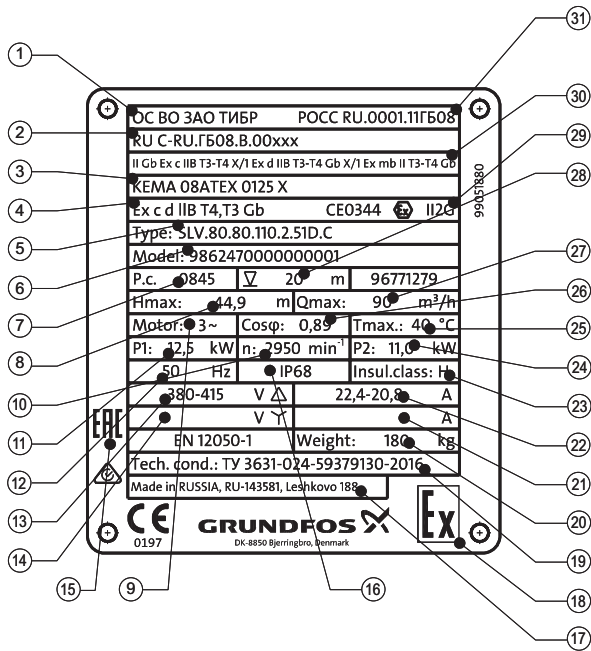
ОС ВО ЗАО ТИБР РОСС RU.0001.11ГБ08

RU C-RU.ГБ08.В.00xxx

II Gb Ex c IIB T3-T4 X/1 Ex d IIB T3-T4 Gb X/1 Ex mb II T3-T4 Gb

KEMA 08ATEX 0125 X

Ex c d IIB T4,T3 Gb CE0344 II2G

Type: SLV.80.80.110.2.51D.C

Model: 98624700000000001

| P.c. 0845 | $\nabla$ 20 m | 96771279 |
|---|---|---|
| Hmax: 44,9 m | Qmax: 90 $m^3/h$ | |
| Motor: 3~ | Cosφ: 0,89 | Tmax.: 40 °C |
| P1: 12,5 kW | n: 2950 $min^{-1}$ | P2: 11,0 kW |
| 50 Hz | IP68 | Insul.class: H |
| 380-415 V $\Delta$ | 22,4-20,8 A | |
| V Y | A | |
| EN 12050-1 | Weight: 180 kg | |

Tech. cond.: ТУ 3631-024-59379130-2016

Made in RUSSIA, RU-143581, Leshkovo 188

99051880

EAC

CE 0197

GRUNDFOS

DK-8850 Bjerringbro, Denmark

Ex

1 2 3 4 5 6 7 8 9 10 11 12 13 14 15 16 17 18 19 20 21 22 23 24 25 26 27 28 29 30 31